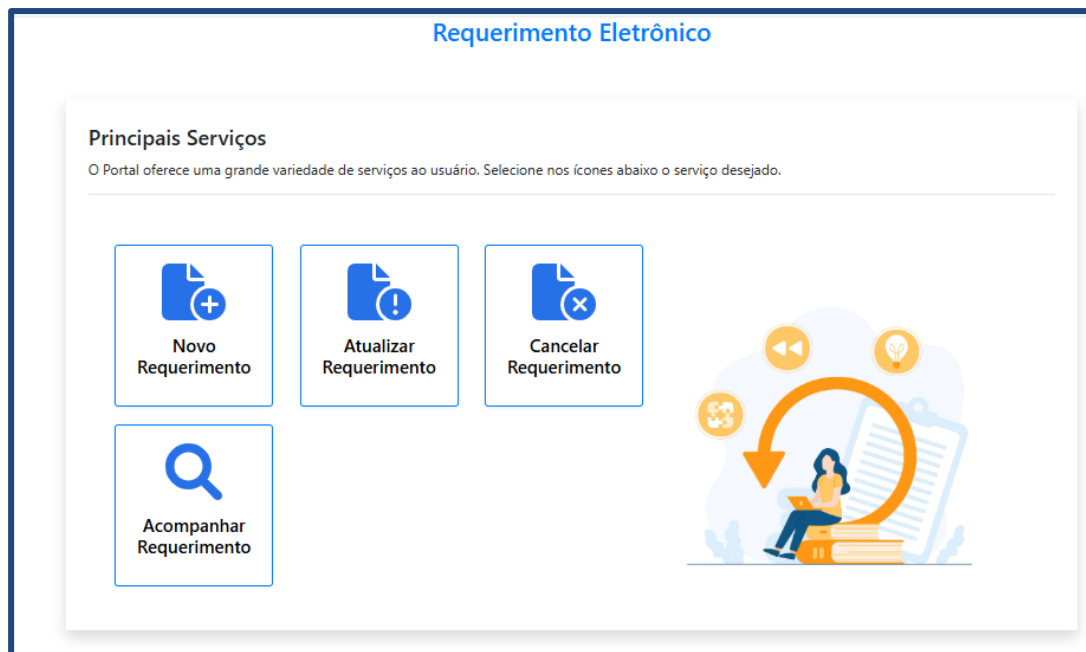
Requerimento Eletrônico

Principais Serviços

O Portal oferece uma grande variedade de serviços ao usuário. Selecione nos ícones abaixo o serviço desejado.

Novo Requerimento

Atualizar Requerimento

Cancelar Requerimento

Acompanhar Requerimento